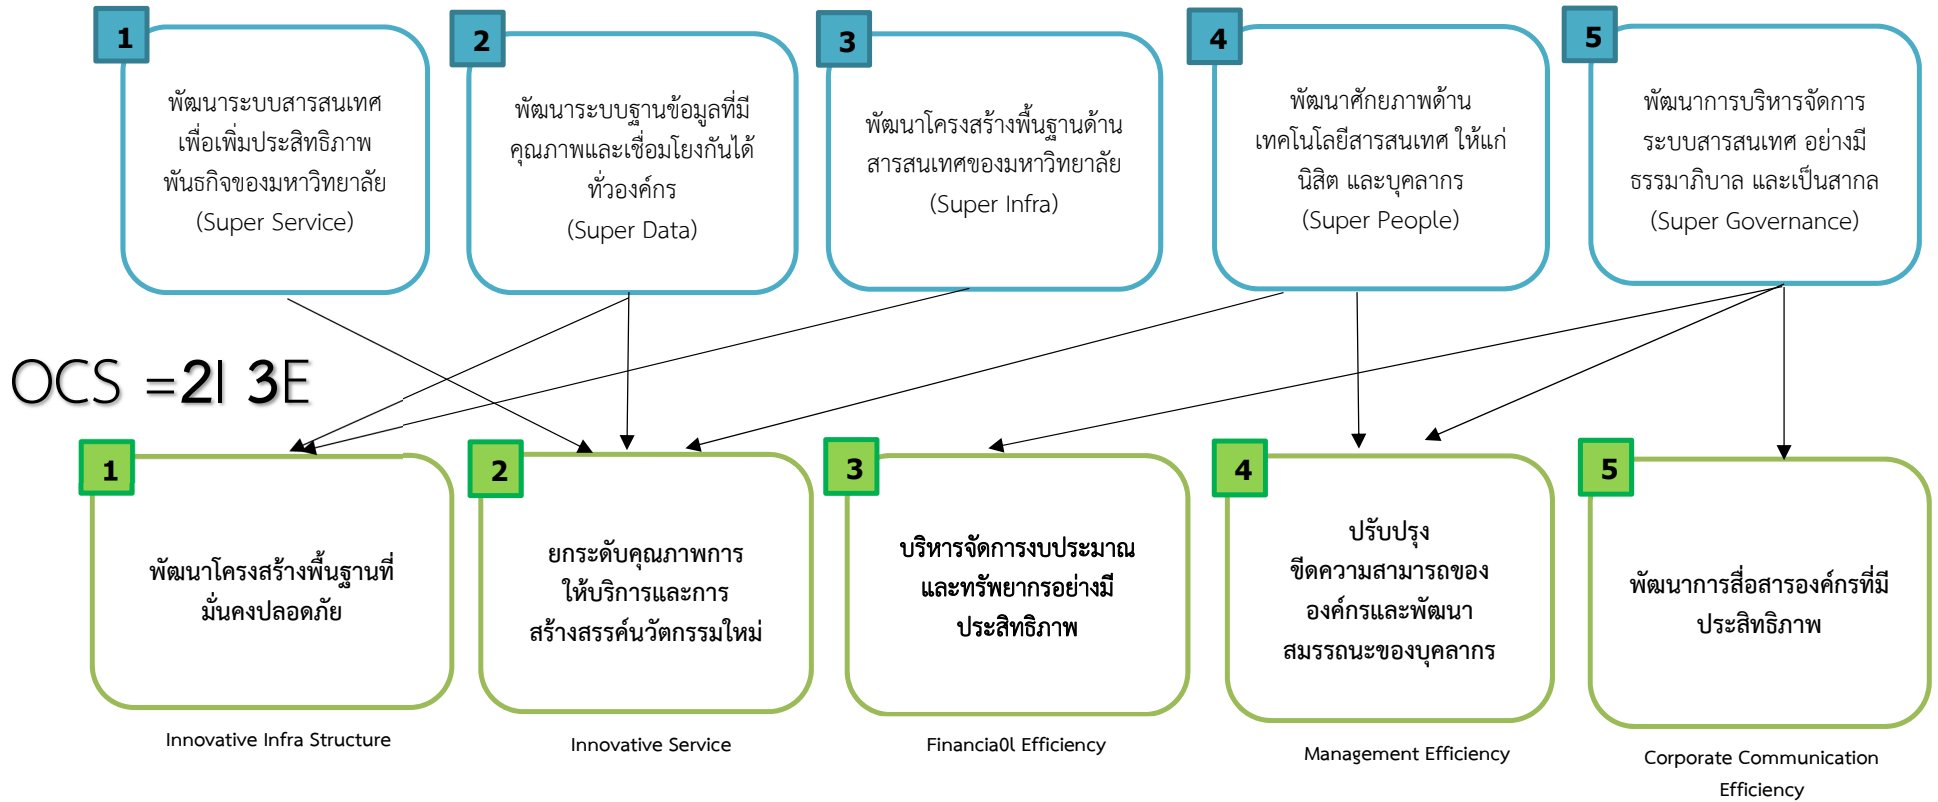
1

พัฒนาระบบสารสนเทศเพื่อเพิ่มประสิทธิภาพพันธกิจของมหาวิทยาลัย (Super Service)

2

พัฒนาระบบฐานข้อมูลที่มีคุณภาพและเชื่อมโยงกันได้ทั่วองค์กร (Super Data)

3

พัฒนาโครงสร้างพื้นฐานด้านสารสนเทศของมหาวิทยาลัย (Super Infra)

4

พัฒนาศักยภาพด้านเทคโนโลยีสารสนเทศ ให้แก่นิสิต และบุคลากร (Super People)

5

พัฒนาการบริหารจัดการระบบสารสนเทศ อย่างมีธรรมาภิบาล และเป็นสากล (Super Governance)

OCS =2I 3E

1

พัฒนาโครงสร้างพื้นฐานที่มั่นคงปลอดภัย

Innovative Infra Structure

2

ยกระดับคุณภาพการให้บริการและการสร้างสรรค์นวัตกรรมใหม่

Innovative Service

3

บริหารจัดการงบประมาณและทรัพยากรอย่างมีประสิทธิภาพ

Financia0l Efficiency

4

ปรับปรุงขีดความสามารถขององค์กรและพัฒนาสมรรถนะของบุคลากร

Management Efficiency

5

พัฒนาการสื่อสารองค์กรที่มีประสิทธิภาพ

Corporate Communication Efficiency